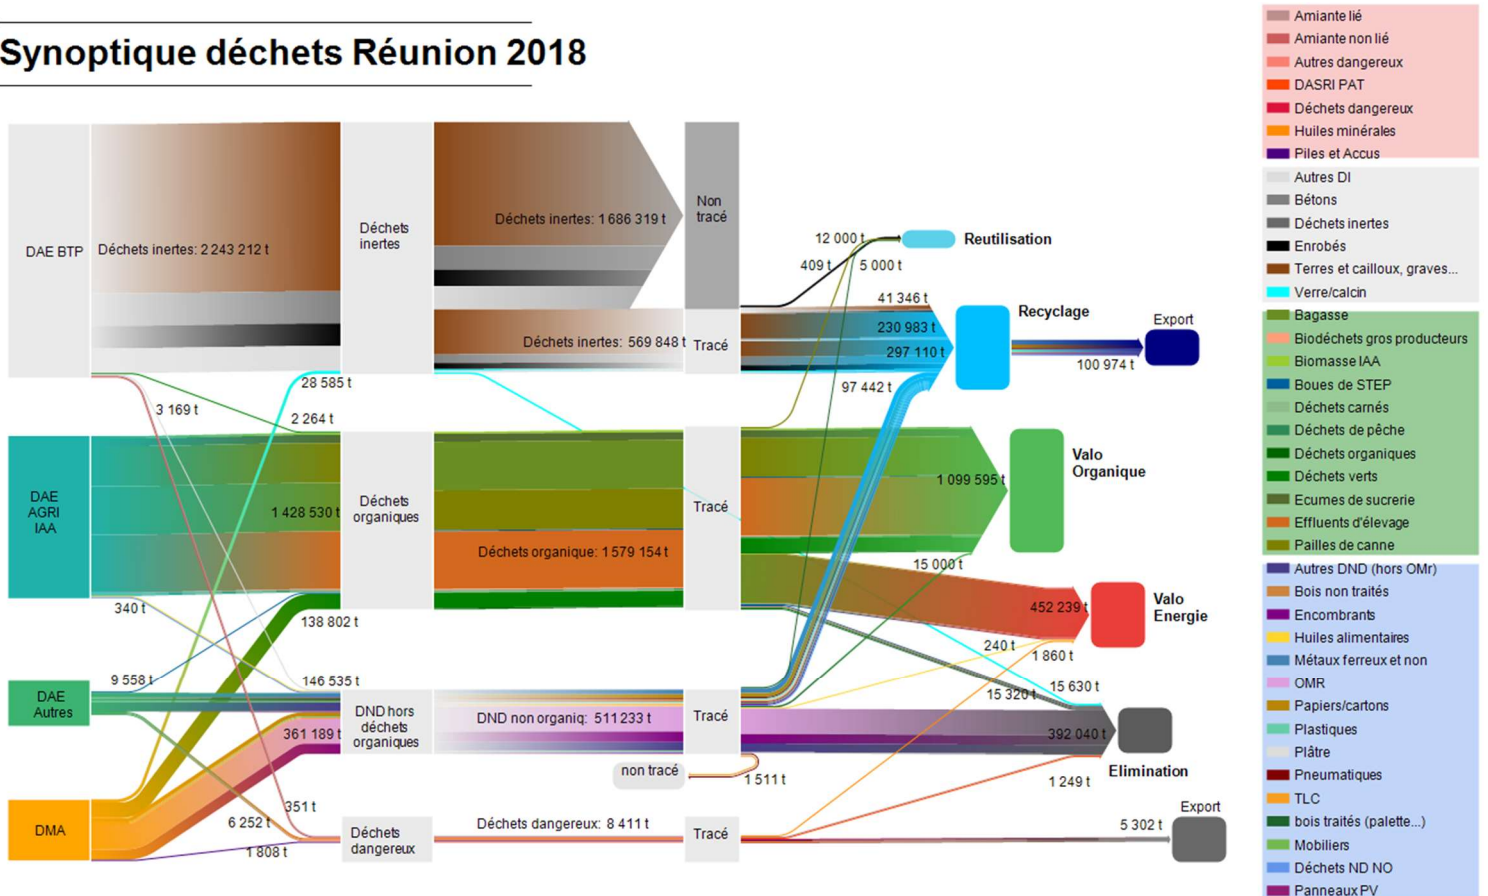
Synoptique déchets Réunion 2018

DAE BTP
Déchets inertes: 2 243 212 t
Déchets inertes
Déchets inertes: 1 686 319 t
Non tracé
Déchets inertes: 569 848 t
Tracé
12 000 t
409 t
5 000 t
Reutilisation
41 346 t
230 983 t
297 110 t
Recyclage
Export
100 974 t
97 442 t
28 585 t
3 169 t
2 264 t
DAE AGRI IAA
1 428 530 t
Déchets organiques
Tracé
1 099 595 t
Valo Organique
Déchets organique: 1 579 154 t
15 000 t
340 t
138 802 t
452 239 t
Valo Energie
240 t
1 860 t
9 558 t
146 535 t
15 630 t
15 320 t
DAE Autres
DND hors déchets organiques
DND non organiq: 511 233 t
Tracé
392 040 t
361 189 t
Elimination
non tracé
1 511 t
1 249 t
DMA
351 t
6 252 t
Déchets dangereux
Déchets dangereux: 8 411 t
Tracé
Export
5 302 t
1 808 t

Amiante lié
Amiante non lié
Autres dangereux
DASRI PAT
Déchets dangereux
Huiles minérales
Piles et Accus
Autres DI
Bétons
Déchets inertes
Enrobés
Terres et cailloux, graves...
Verre/calcin
Bagasse
Biodéchets gros producteurs
Biomasse IAA
Boues de STEP
Déchets carnés
Déchets de pêche
Déchets organiques
Déchets verts
Ecumes de sucrerie
Effluents d'élevage
Pailles de canne
Autres DND (hors OMr)
Bois non traités
Encombrants
Huiles alimentaires
Métaux ferreux et non
OMR
Papiers/cartons
Plastiques
Plâtre
Pneumatiques
TLC
bois traités (palette...)
Mobiliers
Déchets ND NO
Panneaux PV